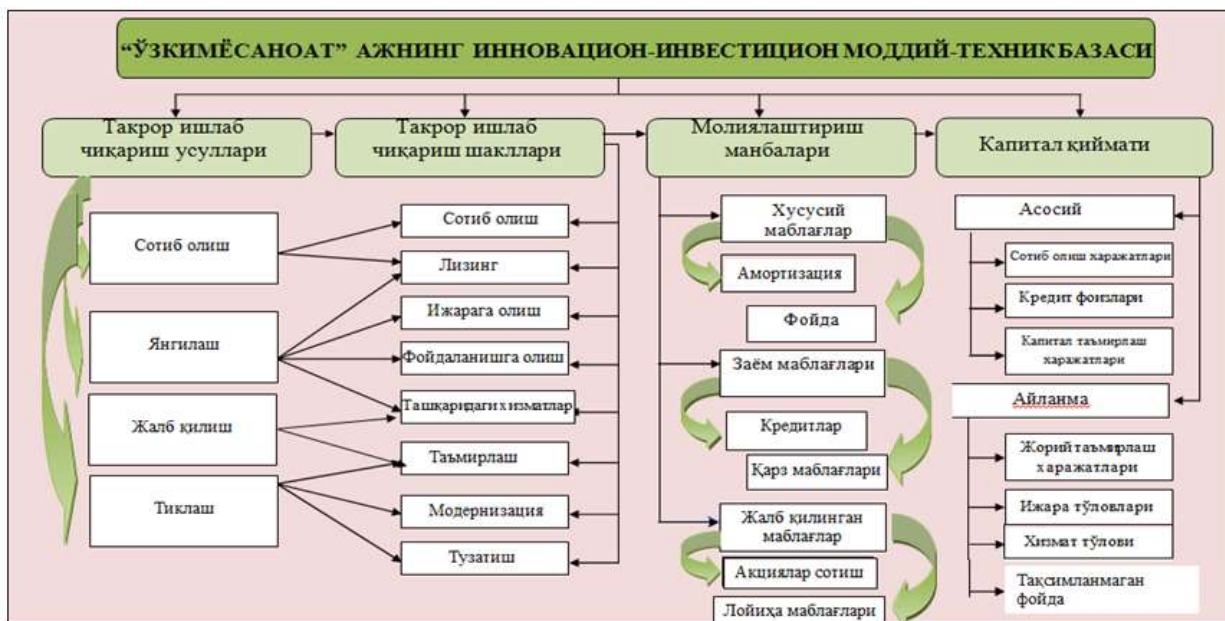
"ЎЗКИМЁСАНОАТ" АЖНИНГ ИННОВАЦИОН-ИНВЕСТИЦИОН МОДДИЙ-ТЕХНИКБАЗАСИ

Такрор ишлаб чиқариш усуллари

Сотиб олиш

Янгилаш

Жалб қилиш

Тиклаш

Такрор ишлаб чиқариш шакллари

Сотиб олиш

Лизинг

Ижарага олиш

Фойдаланишга олиш

Ташқаридагихизматлар

Таъмирлаш

Модернизация

Тузатиш

Молиялаштириш манбалари

Хусусий маблағлар

Амортизация

Фойда

Заём маблағлари

Кредитлар

Қарз маблағлари

Жалб қилинган маблағлар

Акциялар сотиш

Лойиҳа маблағлари

Капитал қиймати

Асосий

Сотиб олиш харажатлари

Кредит фоизлари

Капитал таъмирлаш харажатлари

Айланма

Жорийтаъмирлаш харажатлари

Ижара тўловлари

Хизмат тўлови

Тақсимланмаган фойда